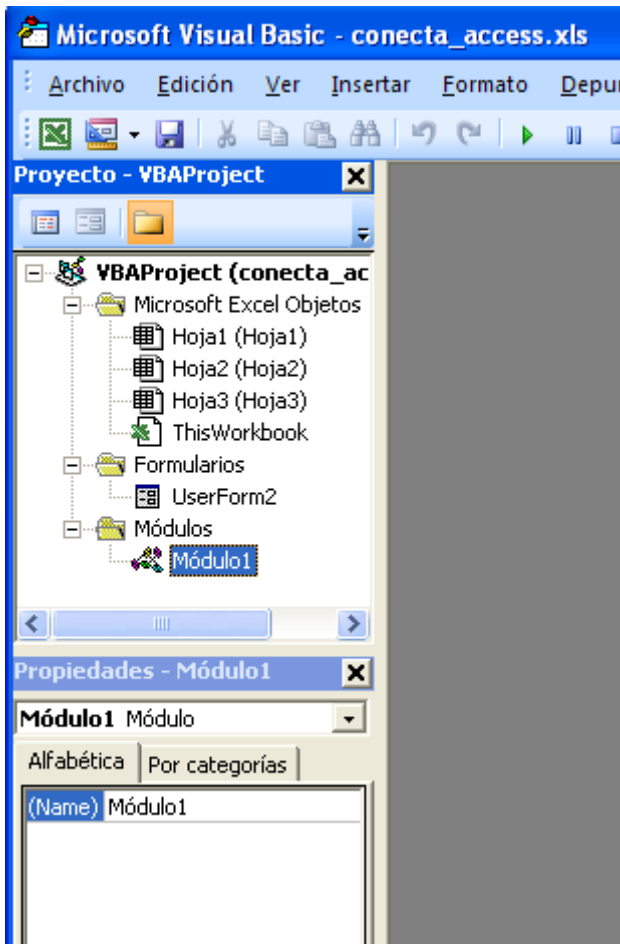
Microsoft Visual Basic - conecta_access.xls

Archivo Edición Ver Insertar Formato Depur

Proyecto - VBAProject

VBAProject (conecta_ac
Microsoft Excel Objetos
Hoja1 (Hoja1)
Hoja2 (Hoja2)
Hoja3 (Hoja3)
ThisWorkbook
Formularios
UserForm2
Módulos
Módulo1

Propiedades - Módulo1

Módulo1 Módulo

Alfabética Por categorías

| (Name) | Módulo1 |
|---|---|